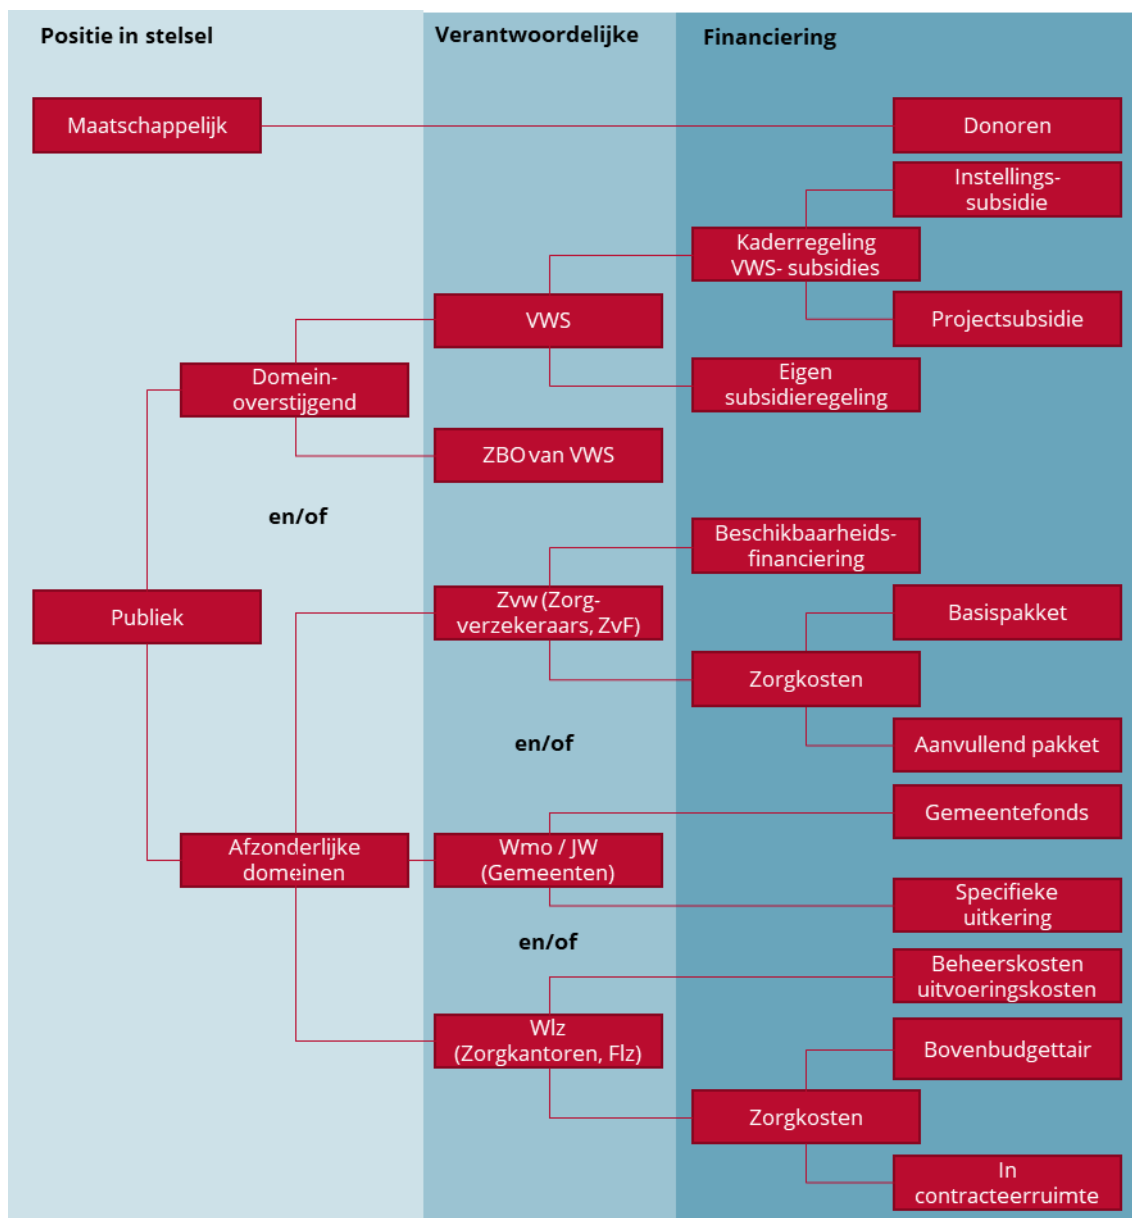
Positie in stelsel

Verantwoordelijke

Financiering

Maatschappelijk

Donoren

Instellingssubsidie

Kaderregeling VWS- subsidies

VWS

Projectsubsidie

Domeinoverstijgend

Eigen subsidieregeling

ZBO van VWS

en/of

Beschikbaarheidsfinanciering

Publiek

Zvw (Zorgverzekeraars, ZvF)

Basispakket

Zorgkosten

Aanvullend pakket

en/of

Gemeentefonds

Afzonderlijke domeinen

Wmo / JW (Gemeenten)

Specifieke uitkering

en/of

Beheerskosten uitvoeringskosten

Wlz (Zorgkantoren, Flz)

Bovenbudgettair

Zorgkosten

In contracteerruimte